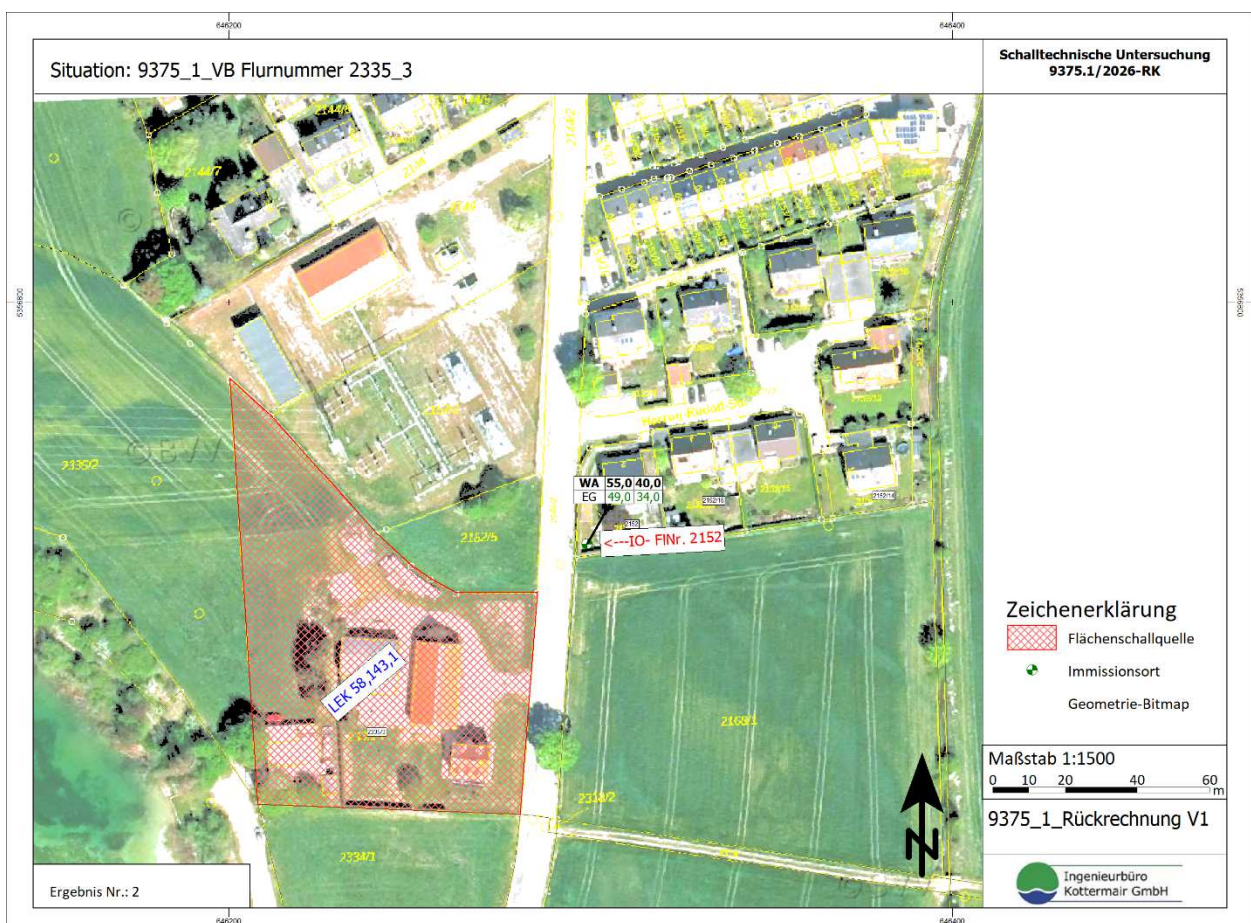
646200

646400

Situation: 9375_1_VB Flurnummer 2335_3

Schalltechnische Untersuchung
9375.1/2026-RK

5356800

5356800

2144/7

2335/2

2162/5

| WA | 55,0 | 40,0 |
|---|---|---|
| EG | 49,0 | 34,0 |

<---IO- FlNr. 2152

LEK 58,143,1

2168/1

2334/1

Zeichenerklärung

Flächenschallquelle

Immissionsort

Geometrie-Bitmap

Maßstab 1:1500

0 10 20 40 60 m

9375_1_Rückrechnung V1

Ergebnis Nr.: 2

Ingenieurbüro Kottermair GmbH

646200

646400